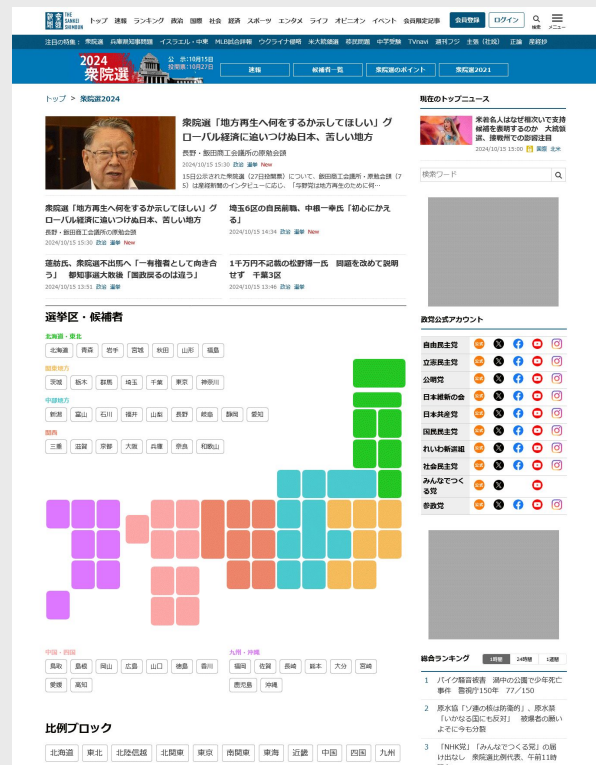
産経新聞 THE SANKEI SHIMBUN トップ 速報 ランキング 政治 国際 経済 スポーツ エンタメ ライフ オピニオン イベント 会員限定記事 会員登録 ログイン 検索 メニュー

注目の話題： 衆院選 兵庫県知事問題 イスラエル・中東 MLB試合詳報 ウクライナ侵略 米大統領選 斎状況 中学受験 TVnavi 週刊フジ 主張（社説） 正論 産経抄

2024 衆院選 公示:10月15日 投票:10月27日 速報 候補者一覧 衆院選のポイント 衆院選2021

トップ > 衆院選2024

衆院選「地方再生へ何をするか示してほしい」グローバル経済に追いつけぬ日本、苦しい地方
長野・飯田商工会議所の原勉会頭
2024/10/15 15:30 政治 選挙 New
15日公示された衆院選（27日投開票）について、飯田商工会議所・原勉会頭（75）は産経新聞のインタビューに応じ、「与野党は地方再生のために何…

衆院選「地方再生へ何をするか示してほしい」グローバル経済に追いつけぬ日本、苦しい地方
長野・飯田商工会議所の原勉会頭
2024/10/15 15:30 政治 選挙 New

埼玉6区の自民前職、中根一幸氏「初心にかえる」
2024/10/15 14:34 政治 選挙 New

蓮舫氏、衆院選不出馬へ「一有権者として向き合う」 都知事選大敗後「国政戻るのは違う」
2024/10/15 13:51 政治 選挙

1千万円不記載の松野博一氏 罰罰を改めて説明せず 千葉3区
2024/10/15 13:46 政治 選挙

選挙区・候補者

北海道・東北
北海道 青森 岩手 宮城 秋田 山形 福島

関東地方
茨城 栃木 群馬 埼玉 千葉 東京 神奈川

中部地方
新潟 富山 石川 福井 山梨 長野 岐阜 静岡 愛知

関西
三重 滋賀 京都 大阪 兵庫 奈良 和歌山

中国・四国
鳥取 島根 岡山 広島 山口 徳島 香川 愛媛 高知

九州・沖縄
福岡 佐賀 長崎 熊本 大分 宮崎 鹿児島 沖縄

比例ブロック
北海道 東北 北陸信越 北関東 東京 南関東 東海 近畿 中国 四国 九州

現在のトップニュース
米若名人はなぜ相次いで支持候補を表明するのか 大統領選、接戦州での影響注目
2024/10/15 15:00 国際 北米

検索ワード

政党公式アカウント
自由民主党
立憲民主党
公明党
日本維新の会
日本共産党
国民民主党
れいわ新選組
社会民主党
みんなでつくる党
参政党

総合ランキング 1時間 24時間 1週間
1 バイク騒音被害 湖中の公園で少年死亡事件 警視庁150年 77／150
2 原水協「ソ連の核は防衛的」、原水禁「いかなる国にも反対」 被爆者の願いよそに今も分裂
3 「NHK党」「みんなでつくる党」の届け出なし 衆院選比例代表、午前11時